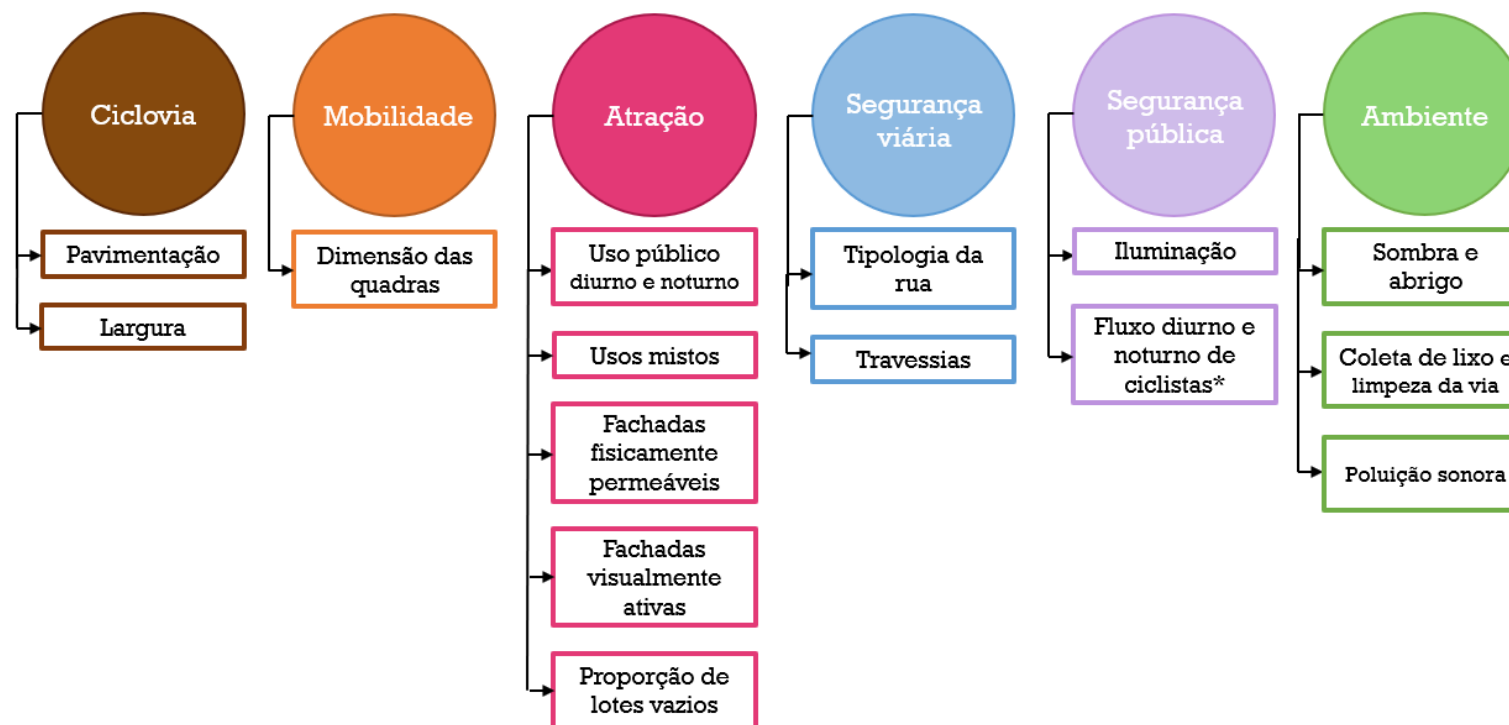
Ciclovia

Pavimentação

Largura

Mobilidade

Dimensão das quadras

Atração

Uso público diurno e noturno

Usos mistos

Fachadas fisicamente permeáveis

Fachadas visualmente ativas

Proporção de lotes vazios

Segurança viária

Tipologia da rua

Travessias

Segurança pública

Iluminação

Fluxo diurno e noturno de ciclistas*

Ambiente

Sombra e abrigo

Coleta de lixo e limpeza da via

Poluição sonora